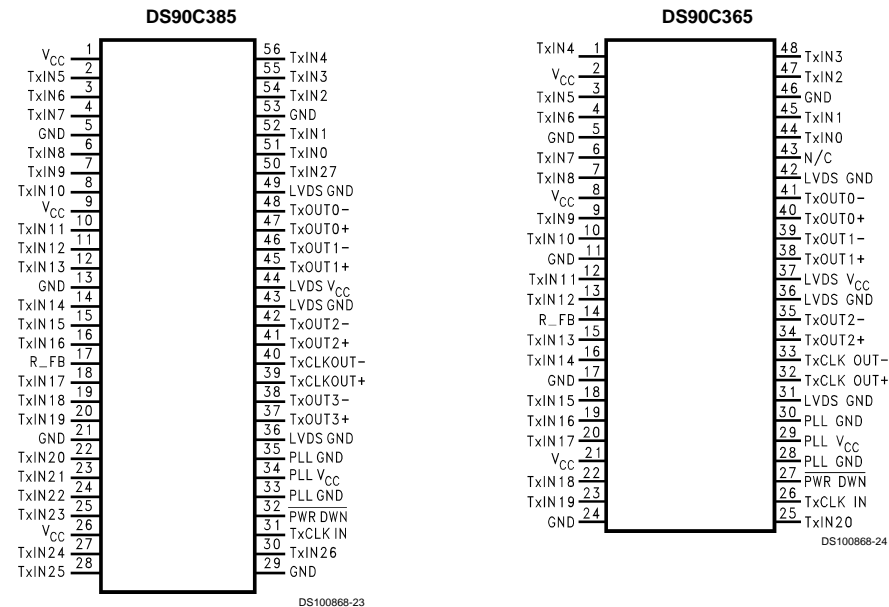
DS90C385

$V_{CC}$ 1
TxIN5 2
TxIN6 3
TxIN7 4
GND 5
TxIN8 6
TxIN9 7
TxIN10 8
$V_{CC}$ 9
TxIN11 10
TxIN12 11
TxIN13 12
GND 13
TxIN14 14
TxIN15 15
TxIN16 16
R_FB 17
TxIN17 18
TxIN18 19
TxIN19 20
GND 21
TxIN20 22
TxIN21 23
TxIN22 24
TxIN23 25
$V_{CC}$ 26
TxIN24 27
TxIN25 28

56 TxIN4
55 TxIN3
54 TxIN2
53 GND
52 TxIN1
51 TxIN0
50 TxIN27
49 LVDS GND
48 TxOUT0−
47 TxOUT0+
46 TxOUT1−
45 TxOUT1+
44 LVDS $V_{CC}$
43 LVDS GND
42 TxOUT2−
41 TxOUT2+
40 TxCLKOUT−
39 TxCLKOUT+
38 TxOUT3−
37 TxOUT3+
36 LVDS GND
35 PLL GND
34 PLL $V_{CC}$
33 PLL GND
32 $\overline{\text{PWR DWN}}$
31 TxCLK IN
30 TxIN26
29 GND

DS100868-23

DS90C365

TxIN4 1
$V_{CC}$ 2
TxIN5 3
TxIN6 4
GND 5
TxIN7 6
TxIN8 7
$V_{CC}$ 8
TxIN9 9
TxIN10 10
GND 11
TxIN11 12
TxIN12 13
R_FB 14
TxIN13 15
TxIN14 16
GND 17
TxIN15 18
TxIN16 19
TxIN17 20
$V_{CC}$ 21
TxIN18 22
TxIN19 23
GND 24

48 TxIN3
47 TxIN2
46 GND
45 TxIN1
44 TxIN0
43 N/C
42 LVDS GND
41 TxOUT0−
40 TxOUT0+
39 TxOUT1−
38 TxOUT1+
37 LVDS $V_{CC}$
36 LVDS GND
35 TxOUT2−
34 TxOUT2+
33 TxCLK OUT−
32 TxCLK OUT+
31 LVDS GND
30 PLL GND
29 PLL $V_{CC}$
28 PLL GND
27 $\overline{\text{PWR DWN}}$
26 TxCLK IN
25 TxIN20

DS100868-24